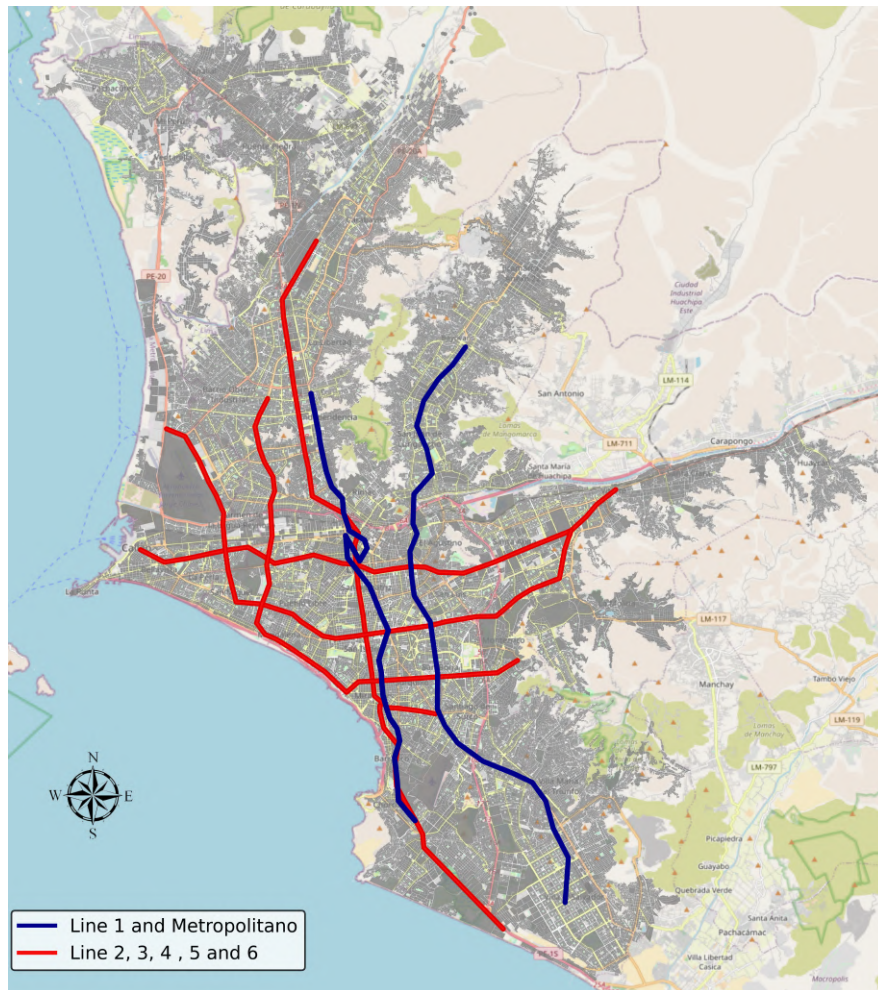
Ciudad Industrial Huachipa Este
San Antonio
LM-114
LM-711
Carapongo
Santa María de Huachipa
Lomas de Mangomarca
PE-20
LM-117
Manchay
Tambo Viejo
LM-119
Lomas de Manchay
LM-797
Picapiedra
Guayabo
Quebrada Verde
Santa Anita
Pachacamac
Villa Libertad Casica
Micropolis
N
W
E
S
Line 1 and Metropolitano
Line 2, 3, 4 , 5 and 6